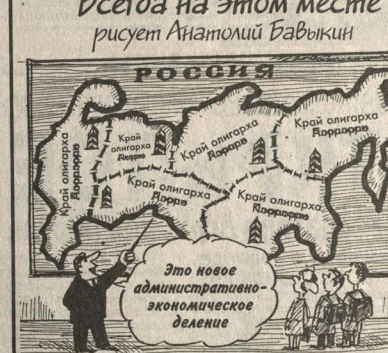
Всегда на этом месте
рисует Анатолий Бабыкин

РОССИЯ

Край олигарха Дорррр

Край олигарха Дорр

Край олигарха Дорррр

Край олигарха Дорррр

Край олигарха Дорррр

Край олигарха Дорррррр

Это новое административно-экономическое деление